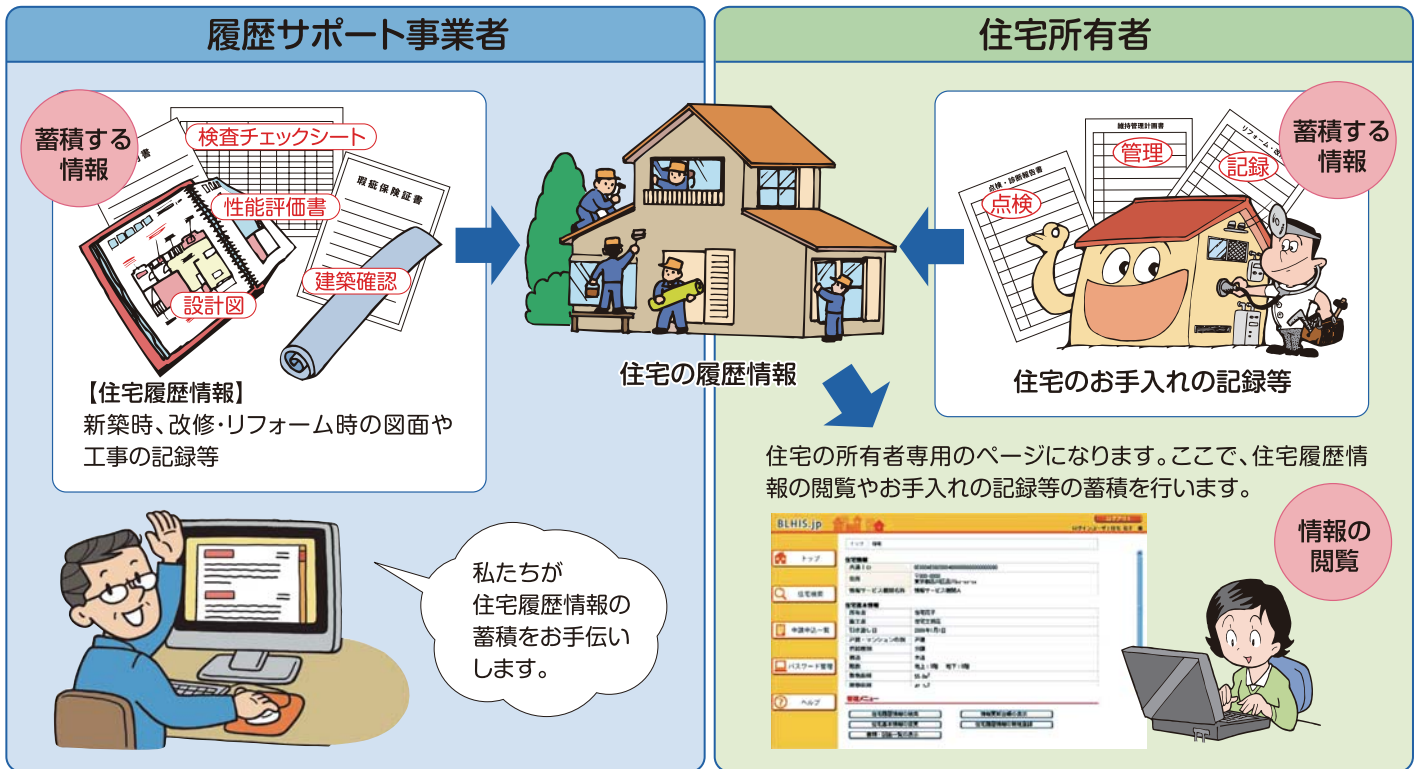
履歴サポート事業者

住宅所有者

蓄積する情報

検査チェックシート

瑕疵保険証書

性能評価書

建築確認

設計図

【住宅履歴情報】
新築時、改修・リフォーム時の図面や工事の記録等

住宅の履歴情報

蓄積する情報

維持管理計画書

管理

点検・診断報告書

点検

記録

住宅のお手入れの記録等

住宅の所有者専用のページになります。ここで、住宅履歴情報の閲覧やお手入れの記録等の蓄積を行います。

情報の閲覧

私たちが住宅履歴情報の蓄積をお手伝いします。

BLHIS.jp

トップ

住宅検索

申請中一覧

パスワード管理

ヘルプ